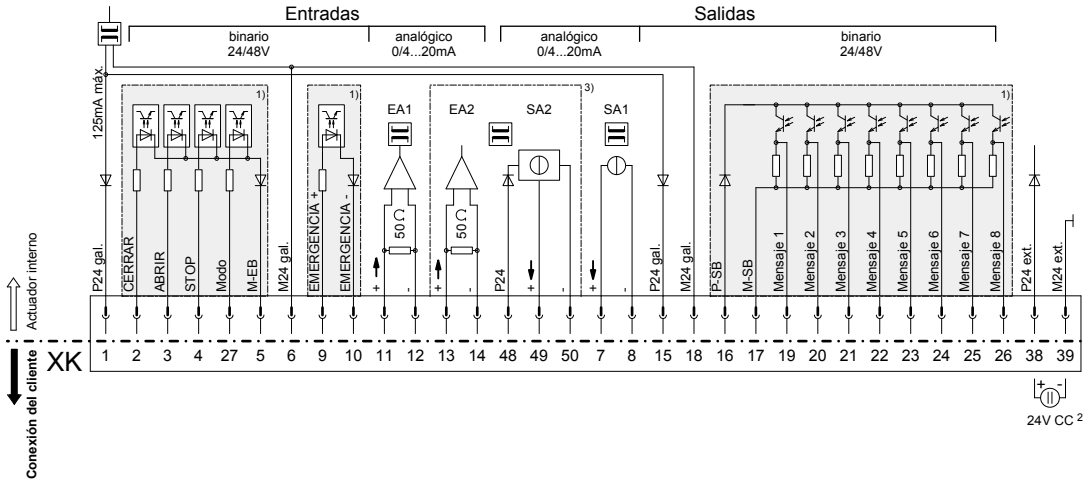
Entradas

Salidas

binario
24/48V

analógico
0/4...20mA

analógico
0/4...20mA

binario
24/48V

125mA máx.

1)

1)

3)

1)

EA1

EA2

SA2

SA1

50 Ω

50 Ω

P24 gal.

CERRAR

ABRIR

STOP

Modo

M-EB

M24 gal.

EMERGENCIA +

EMERGENCIA -

+

-

+

-

P24

+

-

+

-

P24 gal.

M24 gal.

P-SB

M-SB

Mensaje 1

Mensaje 2

Mensaje 3

Mensaje 4

Mensaje 5

Mensaje 6

Mensaje 7

Mensaje 8

P24 ext.

M24 ext.

Actuador interno

XK

| 1 | 2 | 3 | 4 | 27 | 5 | 6 | 9 | 10 | 11 | 12 | 13 | 14 | 48 | 49 | 50 | 7 | 8 | 15 | 18 | 16 | 17 | 19 | 20 | 21 | 22 | 23 | 24 | 25 | 26 | 38 | 39 |
|---|---|---|---|---|---|---|---|---|---|---|---|---|---|---|---|---|---|---|---|---|---|---|---|---|---|---|---|---|---|---|---|

Conexión del cliente

+ -

24V CC 2